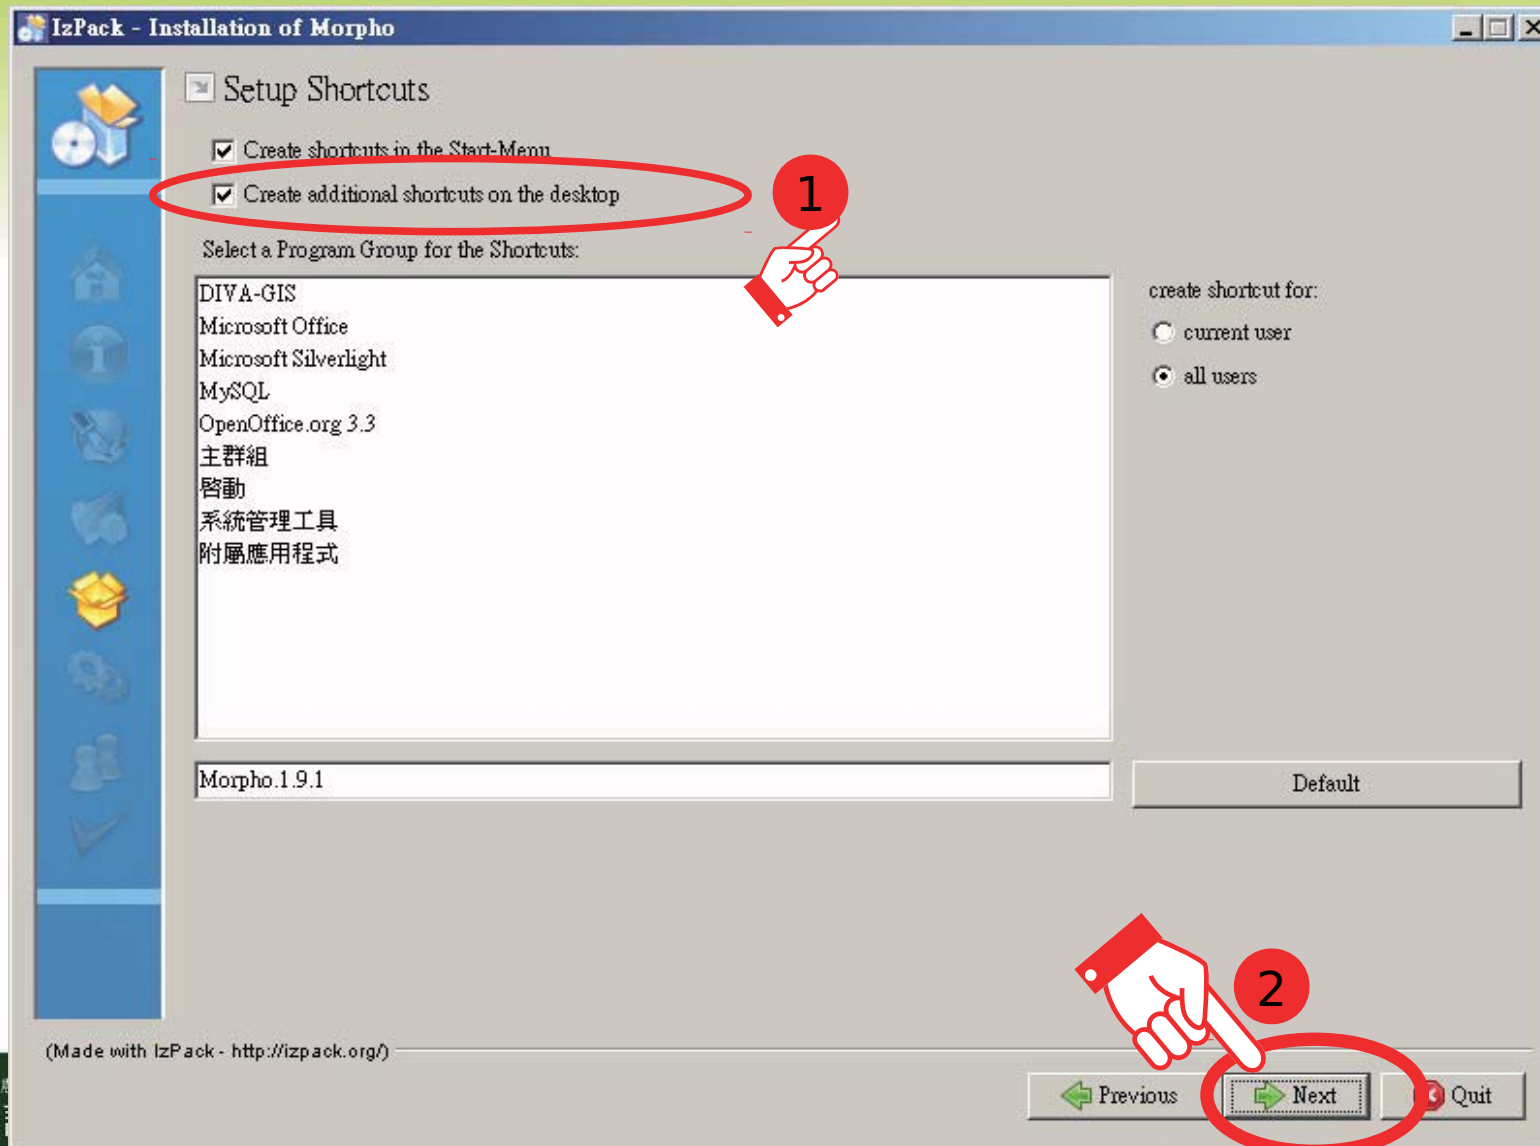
IzPack - Installation of Morpho

Setup Shortcuts

Create shortcuts in the Start-Menu

Create additional shortcuts on the desktop

1

Select a Program Group for the Shortcuts:

DIVA-GIS
Microsoft Office
Microsoft Silverlight
MySQL
OpenOffice.org 3.3
主群組
啓動
系統管理工具
附屬應用程式

create shortcut for:

current user

all users

Morpho.1.9.1

Default

2

(Made with IzPack - http://izpack.org/)

Previous

Next

Quit